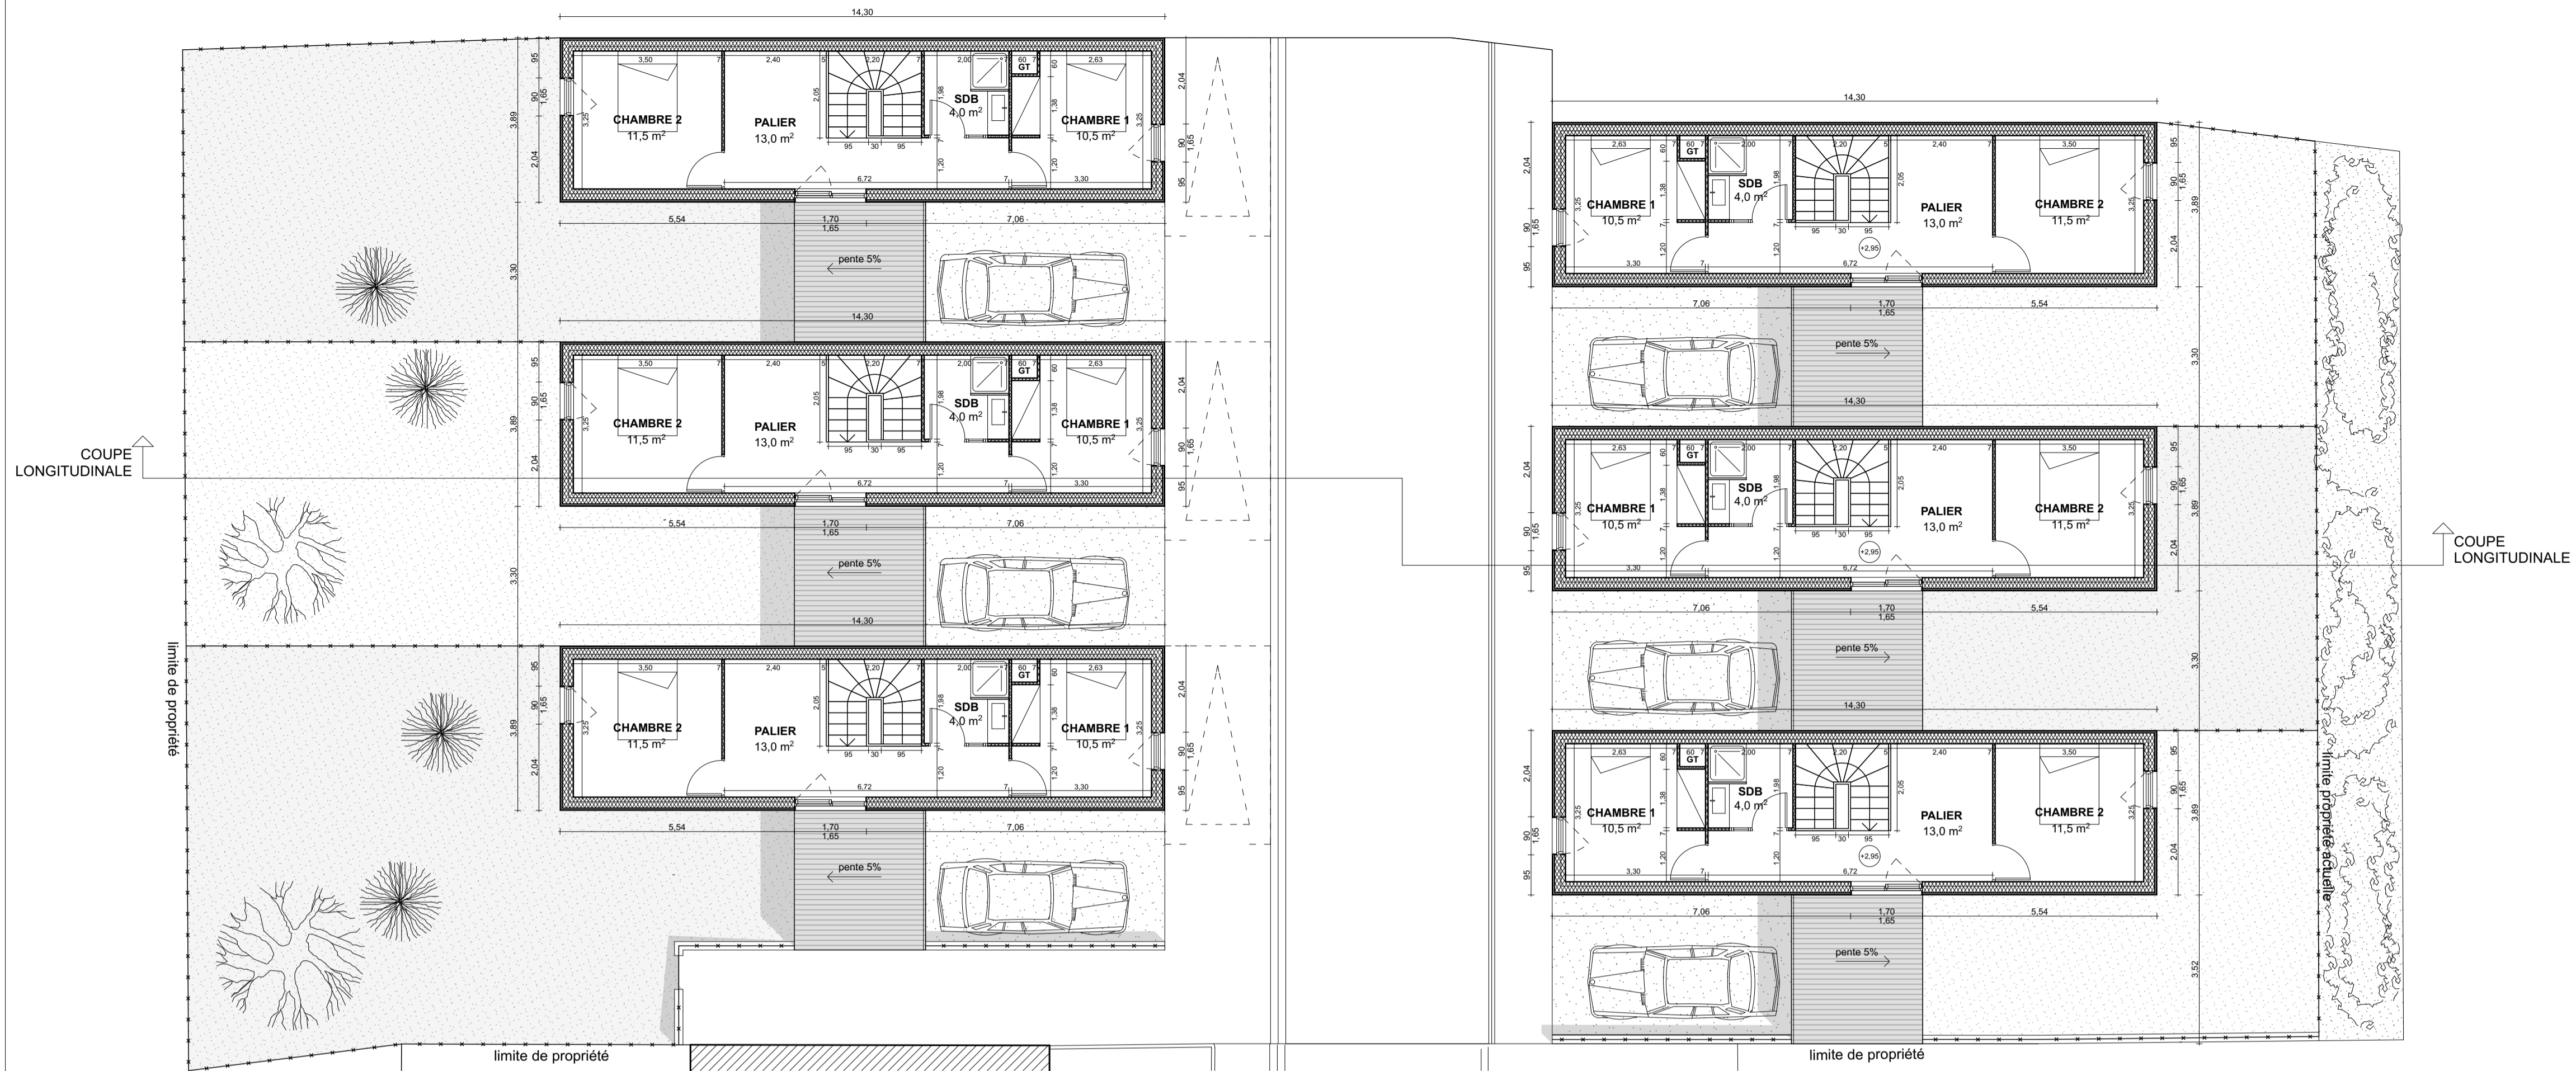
14,30

3,50 2,40 2,20 2,00 60 2,63
GT
CHAMBRE 2
11,5 m²
PALIER
13,0 m²
SDB
4,0 m²
CHAMBRE 1
10,5 m²
95 90 1,65 3,25 3,89 2,04 2,05 1,98 1,38 1,20 95 30 95 6,72 3,30 2,04 90 1,65 95
5,54 1,70 1,65 7,06
pente 5%
3,30
14,30

3,50 2,40 2,20 2,00 60 2,63
GT
CHAMBRE 2
11,5 m²
PALIER
13,0 m²
SDB
4,0 m²
CHAMBRE 1
10,5 m²
6,72 3,30
5,54 1,70 1,65 7,06
pente 5%
3,30
14,30

3,50 2,40 2,20 2,00 60 2,63
GT
CHAMBRE 2
11,5 m²
PALIER
13,0 m²
SDB
4,0 m²
CHAMBRE 1
10,5 m²
6,72 3,30
5,54 1,70 1,65 7,06
pente 5%

COUPE LONGITUDINALE

limite de propriété

limite de propriété

14,30
2,63 60 GT 2,00 2,20 2,40 3,50
CHAMBRE 1
10,5 m²
SDB
4,0 m²
PALIER
13,0 m²
CHAMBRE 2
11,5 m²
+2,95
3,30 6,72
7,06 1,70 1,65 5,54
pente 5%
14,30

2,63 60 GT 2,00 2,20 2,40 3,50
CHAMBRE 1
10,5 m²
SDB
4,0 m²
PALIER
13,0 m²
CHAMBRE 2
11,5 m²
+2,95
3,30 6,72
7,06 1,70 1,65 5,54
pente 5%
14,30

2,63 60 GT 2,00 2,20 2,40 3,50
CHAMBRE 1
10,5 m²
SDB
4,0 m²
PALIER
13,0 m²
CHAMBRE 2
11,5 m²
+2,95
3,30 6,72
7,06 1,70 1,65 5,54
pente 5%
3,30 3,89 3,52

COUPE LONGITUDINALE

limite propriété actuelle

limite de propriété